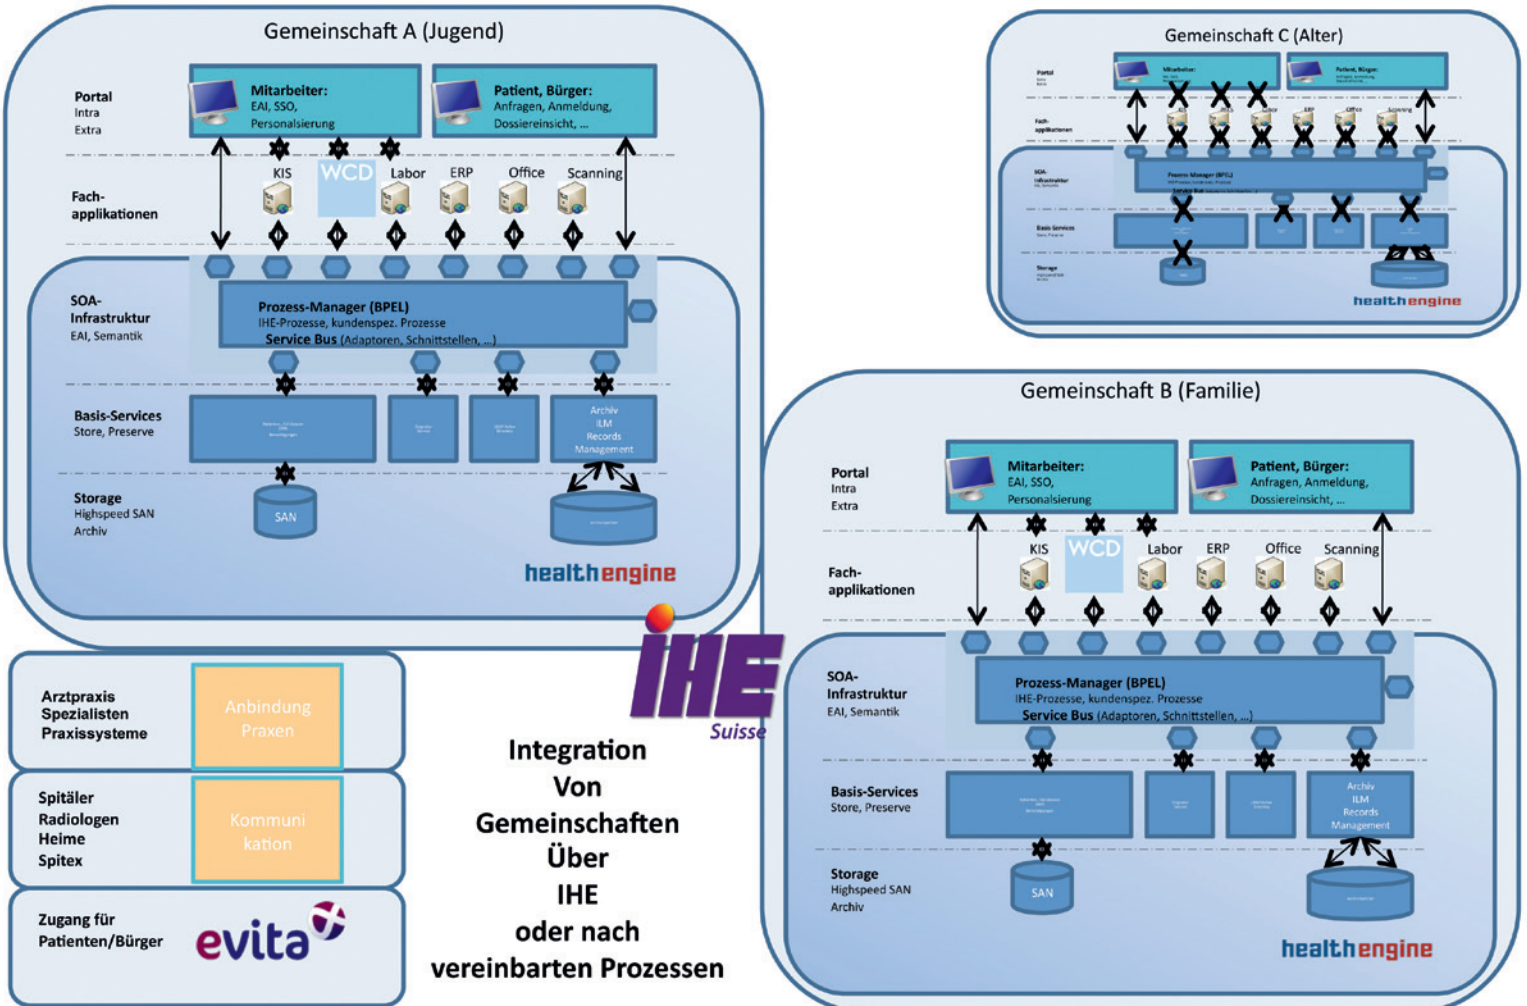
Gemeinschaft A (Jugend)

Portal
Intra
Extra

Mitarbeiter:
EAI, SSO,
Personalisierung

Patient, Bürger:
Anfragen, Anmeldung,
Dossiereinsicht, ...

Fach-
applikationen

KIS
WCD
Labor
ERP
Office
Scanning

SOA-
Infrastruktur
EAI, Semantik

Prozess-Manager (BPEL)
IHE-Prozesse, kundenspez. Prozesse
Service Bus (Adaptoren, Schnittstellen, ...)

Basis-Services
Store, Preserve

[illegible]
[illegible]
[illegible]

Archiv
ILM
Records
Management

Storage
Highspeed SAN
Archiv

SAN
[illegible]

healthengine

Gemeinschaft C (Alter)

Portal
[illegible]

Mitarbeiter:
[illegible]

Patient, Bürger:
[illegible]

Fach-
applikationen

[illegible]
Labor
ERP
Office
Scanning

SOA-
Infrastruktur
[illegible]

Prozess-Manager (BPEL)
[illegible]
Service Bus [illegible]

Basis-Services
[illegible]

Storage
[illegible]

healthengine

Gemeinschaft B (Familie)

Portal
Intra
Extra

Mitarbeiter:
EAI, SSO,
Personalisierung

Patient, Bürger:
Anfragen, Anmeldung,
Dossiereinsicht, ...

Fach-
applikationen

KIS
WCD
Labor
ERP
Office
Scanning

SOA-
Infrastruktur
EAI, Semantik

Prozess-Manager (BPEL)
IHE-Prozesse, kundenspez. Prozesse
Service Bus (Adaptoren, Schnittstellen, ...)

Basis-Services
Store, Preserve

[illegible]
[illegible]
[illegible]

Archiv
ILM
Records
Management

Storage
Highspeed SAN
Archiv

SAN
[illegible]

healthengine

IHE
Suisse

Arztpraxis
Spezialisten
Praxissysteme

Anbindung
Praxen

Spitäler
Radiologen
Heime
Spitex

Kommuni
kation

Zugang für
Patienten/Bürger

evita

Integration
Von
Gemeinschaften
Über
IHE
oder nach
vereinbarten Prozessen